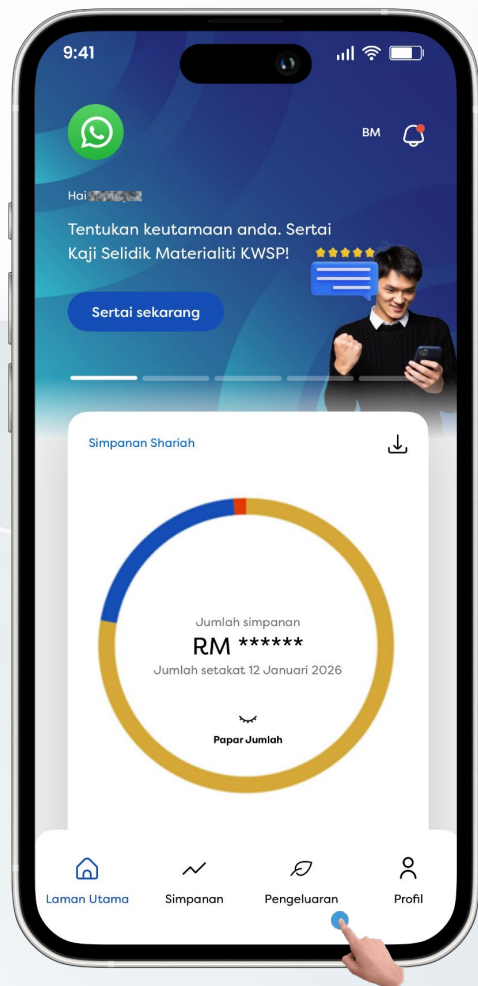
9:41

BM

Hai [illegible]

Tentukan keutamaan anda. Sertai Kaji Selidik Materialiti KWSP!

Sertai sekarang

Simpanan Shariah

Jumlah simpanan

RM ******

Jumlah setakat 12 Januari 2026

Papar Jumlah

Laman Utama

Simpanan

Pengeluaran

Profil